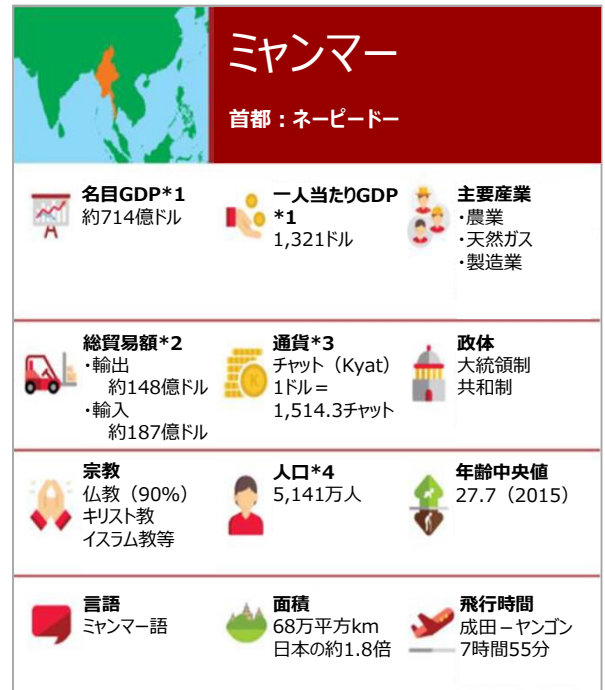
ミャンマー

首都：ネーピードー

名目GDP*1
約714億ドル

一人当たりGDP*1
1,321ドル

主要産業
・農業
・天然ガス
・製造業

総貿易額*2
・輸出
約148億ドル
・輸入
約187億ドル

通貨*3
チャット（Kyat）
1ドル＝
1,514.3チャット

政体
大統領制
共和制

宗教
仏教（90%）
キリスト教
イスラム教等

人口*4
5,141万人

年齢中央値
27.7（2015）

言語
ミャンマー語

面積
68万平方km
日本の約1.8倍

飛行時間
成田－ヤンゴン
7時間55分